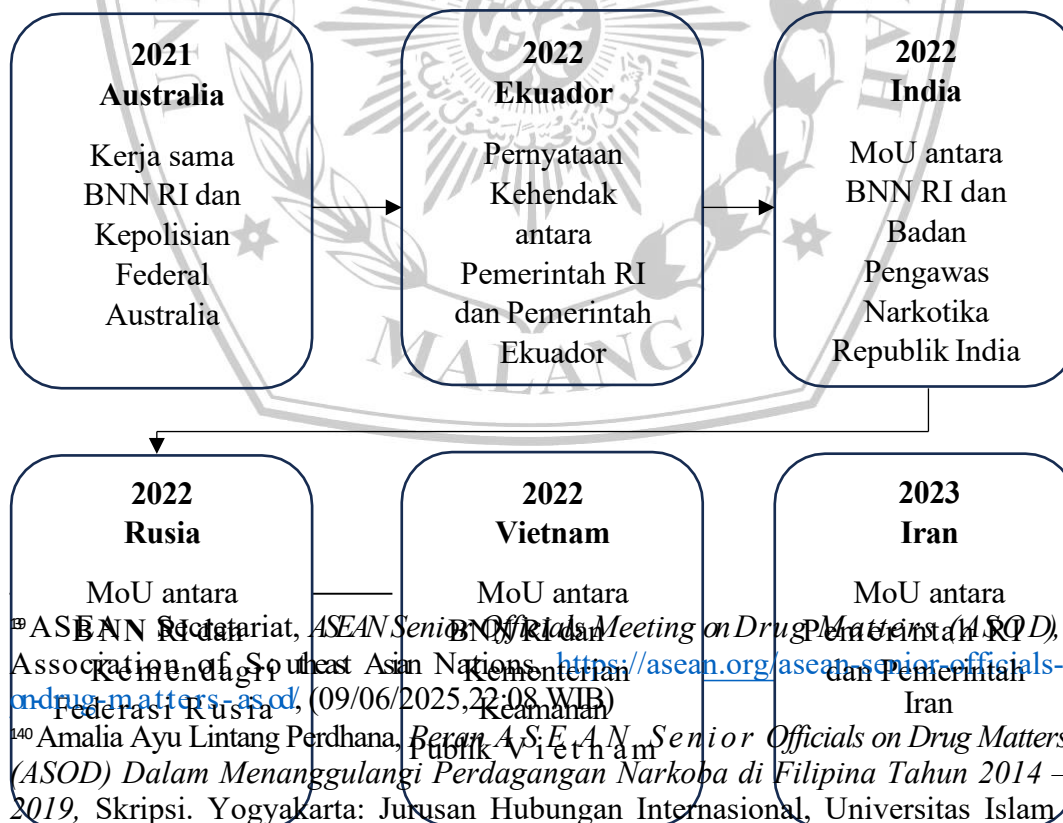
2021
Australia
Kerja sama BNN RI dan Kepolisian Federal Australia

2022
Ekuador
Pernyataan Kehendak antara Pemerintah RI dan Pemerintah Ekuador

2022
India
MoU antara BNN RI dan Badan Pengawas Narkotika Republik India

2022
Rusia
MoU antara BNN RI dan Kemendagri Federasi Rusia

2022
Vietnam
MoU antara BNN RI dan Kementerian Keamanan Publik Vietnam

2023
Iran
MoU antara Pemerintah RI dan Pemerintah Iran

139 ASEAN Secretariat, *ASEAN Senior Officials Meeting on Drug Matters (ASOD)*, Association of Southeast Asian Nations, https://asean.org/asean-senior-officials-on-drug-matters-asod/, (09/06/2025, 22:08 WIB)

140 Amalia Ayu Lintang Perdhana, *Peran ASEAN Senior Officials on Drug Matters (ASOD) Dalam Menanggulangi Perdagangan Narkoba di Filipina Tahun 2014 – 2019,* Skripsi. Yogyakarta: Jurusan Hubungan Internasional, Universitas Islam